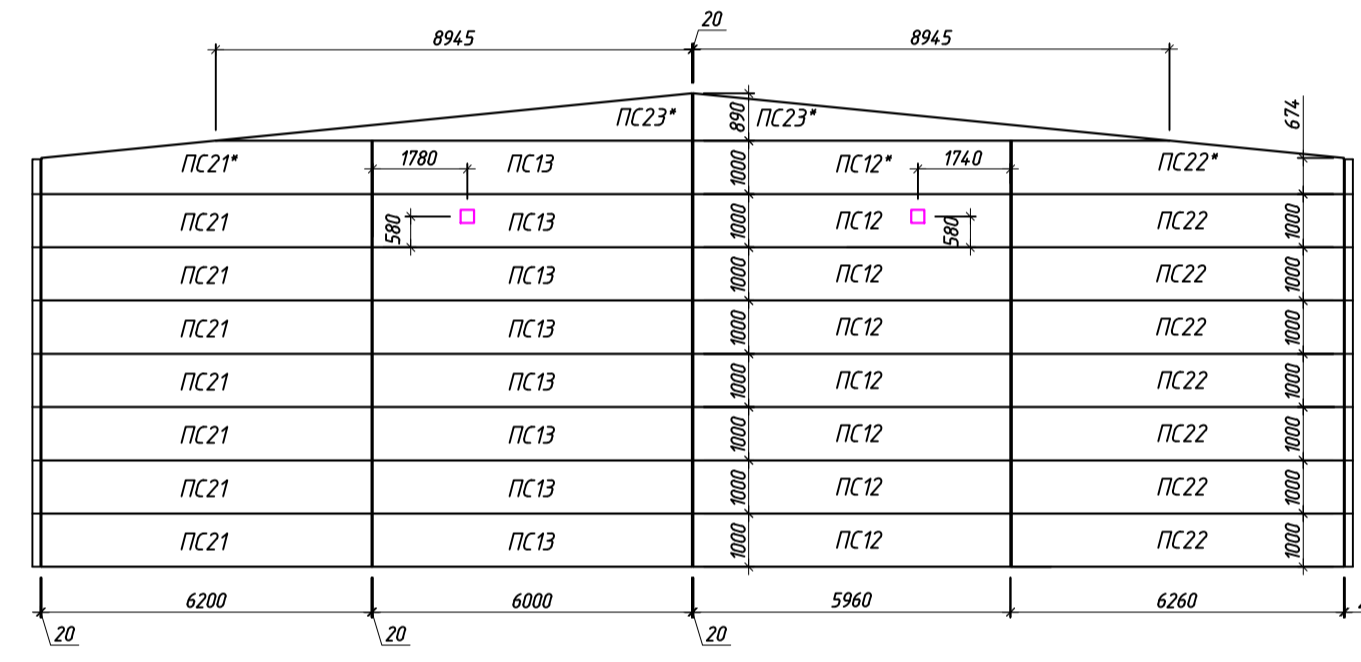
20

8945

8945

ПС23*

890

ПС23*

674

ПС21*

1780

ПС13

1000

ПС12*

1740

ПС22*

ПС21

580

ПС13

1000

ПС12

580

ПС22

1000

ПС21

ПС13

1000

ПС12

ПС22

1000

ПС21

ПС13

1000

ПС12

ПС22

1000

ПС21

ПС13

1000

ПС12

ПС22

1000

ПС21

ПС13

1000

ПС12

ПС22

1000

ПС21

ПС13

1000

ПС12

ПС22

1000

ПС21

ПС13

1000

ПС12

ПС22

1000

6200

6000

5960

6260

20

20

20